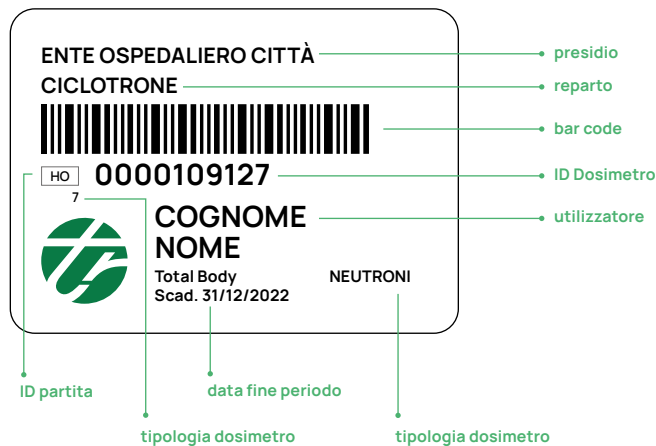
ENTE OSPEDALIERO CITTÀ
presidio
CICLOTRONE
reparto
bar code
HO 0000109127
ID Dosimetro
7
COGNOME
NOME
utilizzatore
Total Body
Scad. 31/12/2022
NEUTRONI
ID partita
data fine periodo
tipologia dosimetro
tipologia dosimetro